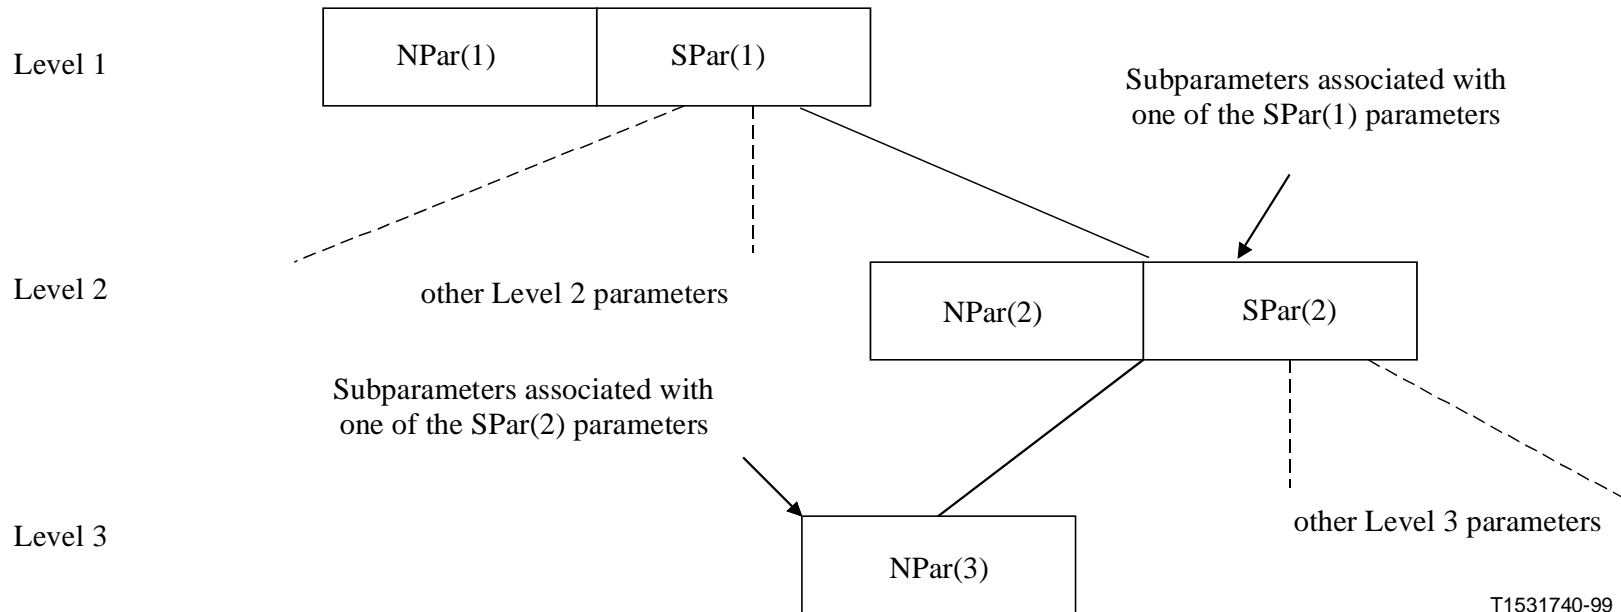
Level 1

NPar(1)

SPar(1)

Subparameters associated with one of the SPar(1) parameters

Level 2

other Level 2 parameters

NPar(2)

SPar(2)

Subparameters associated with one of the SPar(2) parameters

Level 3

other Level 3 parameters

NPar(3)

T1531740-99